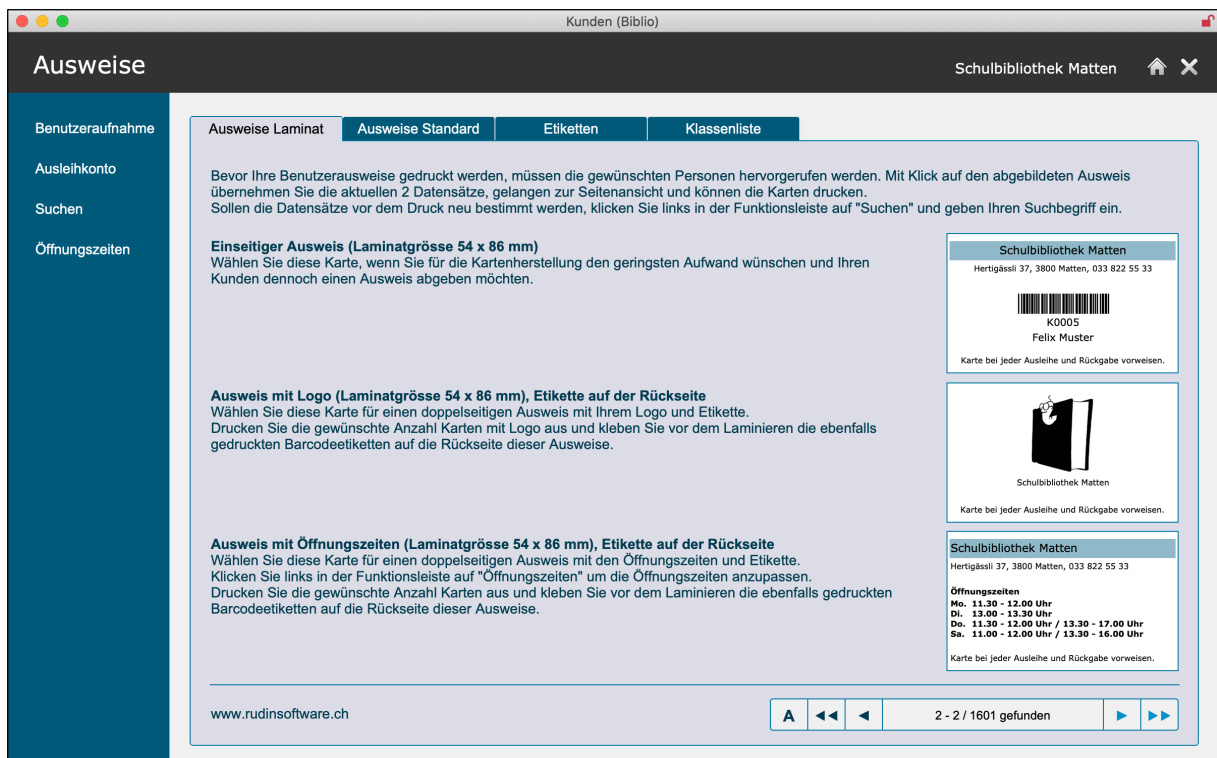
Kunden (Biblio)

Ausweise

Schulbibliothek Matten

Benutzeraufnahme

Ausleihkonto

Suchen

Öffnungszeiten

Ausweise Laminat | Ausweise Standard | Etiketten | Klassenliste

Bevor Ihre Benutzerausweise gedruckt werden, müssen die gewünschten Personen hervorgerufen werden. Mit Klick auf den abgebildeten Ausweis übernehmen Sie die aktuellen 2 Datensätze, gelangen zur Seitenansicht und können die Karten drucken.
Sollen die Datensätze vor dem Druck neu bestimmt werden, klicken Sie links in der Funktionsleiste auf "Suchen" und geben Ihren Suchbegriff ein.

Einseitiger Ausweis (Laminatgrösse 54 x 86 mm)
Wählen Sie diese Karte, wenn Sie für die Kartenherstellung den geringsten Aufwand wünschen und Ihren Kunden dennoch einen Ausweis abgeben möchten.

Schulbibliothek Matten
Hertigässli 37, 3800 Matten, 033 822 55 33
K0005
Felix Muster
Karte bei jeder Ausleihe und Rückgabe vorweisen.

Ausweis mit Logo (Laminatgrösse 54 x 86 mm), Etikette auf der Rückseite
Wählen Sie diese Karte für einen doppelseitigen Ausweis mit Ihrem Logo und Etikette.
Drucken Sie die gewünschte Anzahl Karten mit Logo aus und kleben Sie vor dem Laminieren die ebenfalls gedruckten Barcodeetiketten auf die Rückseite dieser Ausweise.

Schulbibliothek Matten
Karte bei jeder Ausleihe und Rückgabe vorweisen.

Ausweis mit Öffnungszeiten (Laminatgrösse 54 x 86 mm), Etikette auf der Rückseite
Wählen Sie diese Karte für einen doppelseitigen Ausweis mit den Öffnungszeiten und Etikette.
Klicken Sie links in der Funktionsleiste auf "Öffnungszeiten" um die Öffnungszeiten anzupassen.
Drucken Sie die gewünschte Anzahl Karten aus und kleben Sie vor dem Laminieren die ebenfalls gedruckten Barcodeetiketten auf die Rückseite dieser Ausweise.

Schulbibliothek Matten
Hertigässli 37, 3800 Matten, 033 822 55 33
Öffnungszeiten
Mo. 11.30 - 12.00 Uhr
Di. 13.00 - 13.30 Uhr
Do. 11.30 - 12.00 Uhr / 13.30 - 17.00 Uhr
Sa. 11.00 - 12.00 Uhr / 13.30 - 16.00 Uhr
Karte bei jeder Ausleihe und Rückgabe vorweisen.

www.rudinsoftware.ch

A

2 - 2 / 1601 gefunden